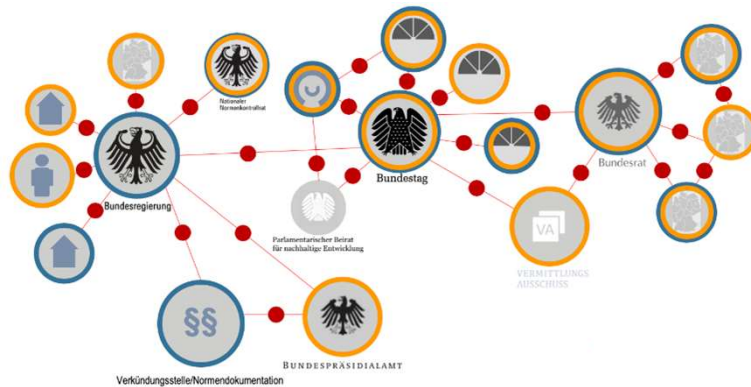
Nationaler Normenkontrollrat

Bundesregierung

Parlamentarischer Beirat für nachhaltige Entwicklung

Bundestag

Bundesrat

VA

VERMITTLUNGS AUSSCHUSS

§§

BUNDESPRÄSIDIALAMT

Verkündungsstelle/Normendokumentation